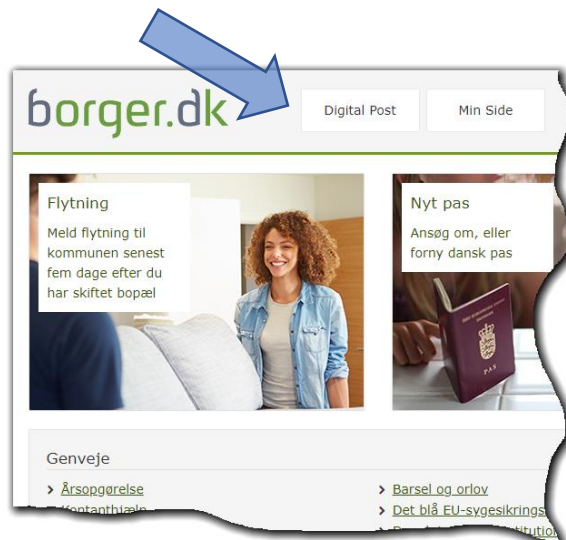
borger.dk

Digital Post

Min Side

Flytning

Meld flytning til kommunen senest fem dage efter du har skiftet bopæl

Nyt pas

Ansøg om, eller forny dansk pas

PAS

Genveje

Årsopgørelse

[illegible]

Barsel og orlov

Det blå EU-sygesikrings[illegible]

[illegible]